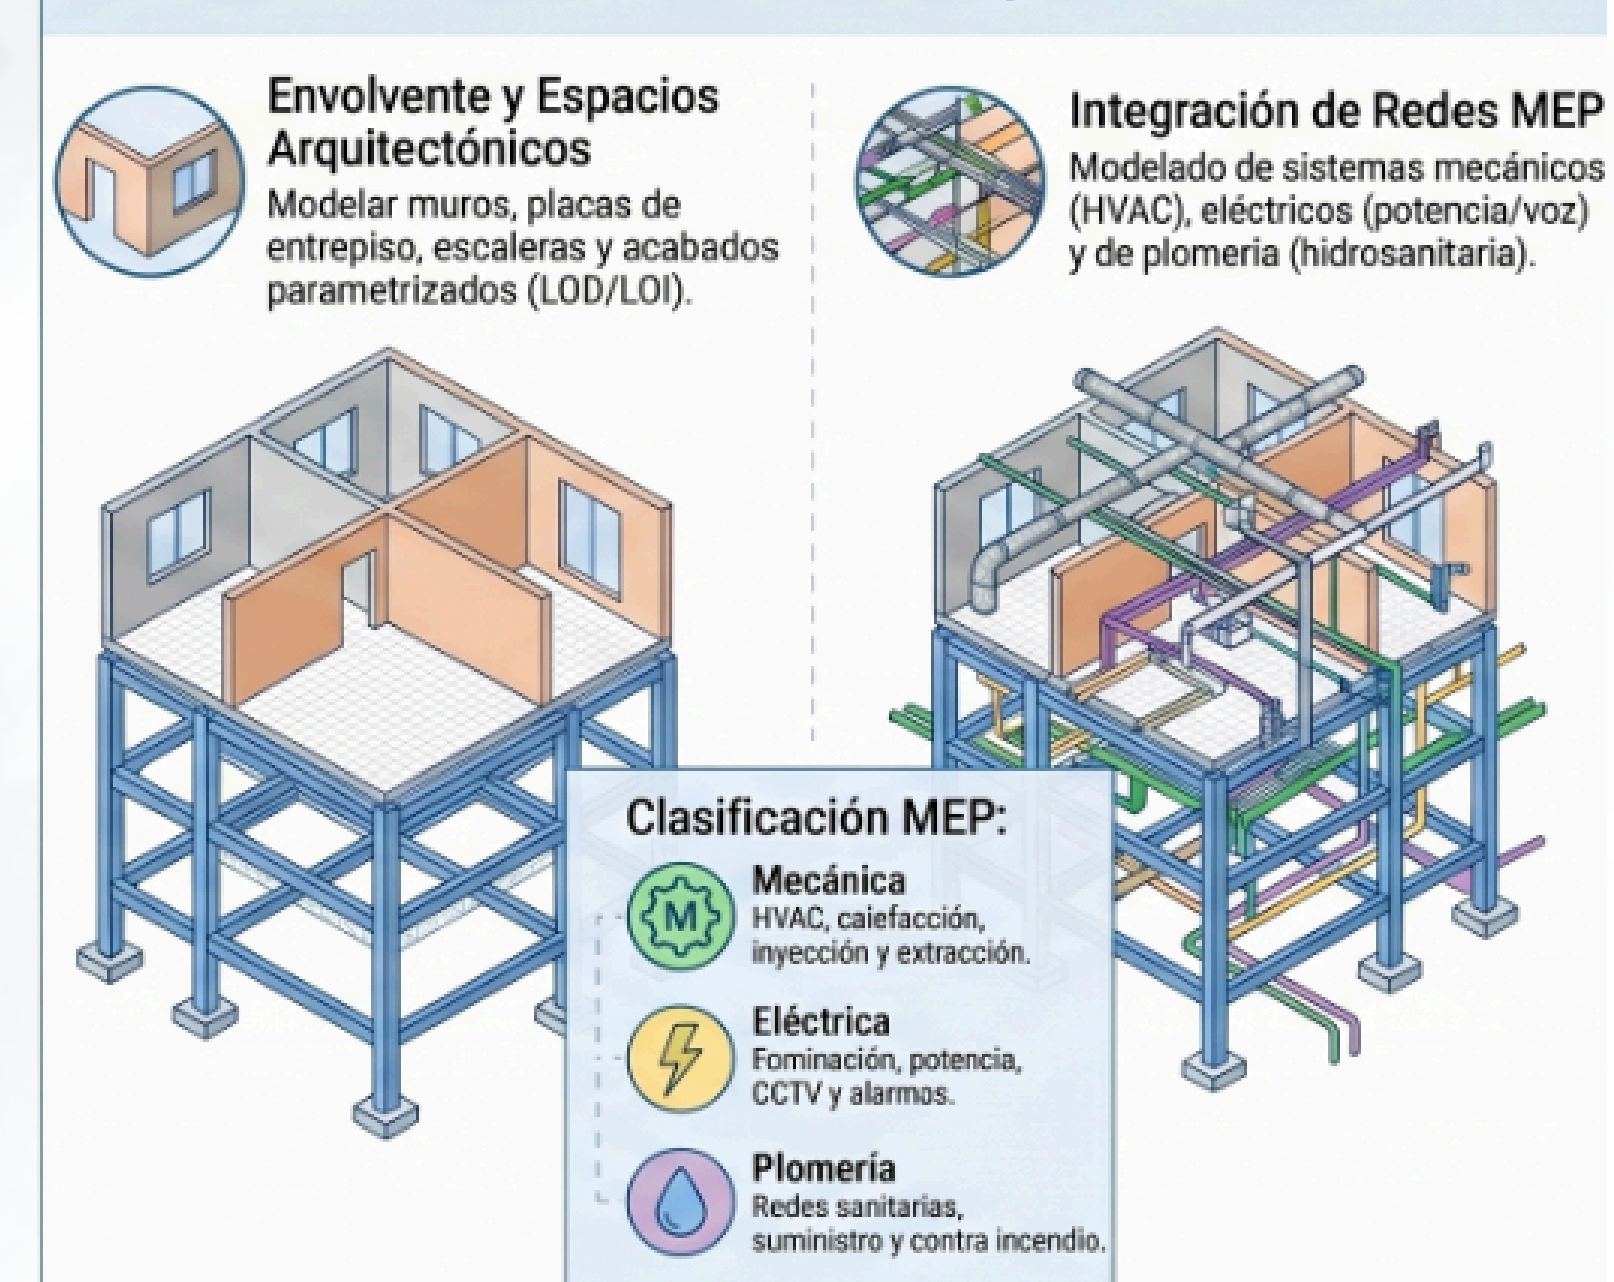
Envolvente y Espacios Arquitectónicos

Modelar muros, placas de entrepiso, escaleras y acabados parametrizados (LOD/LOI).

Integración de Redes MEP

Modelado de sistemas mecánicos (HVAC), eléctricos (potencia/voz) y de plomeria (hidrosanitaria).

Clasificación MEP:

M

Mecánica
HVAC, caiefacción, inyección y extracción.

Eléctrica
Fominación, potencia, CCTV y alarmos.

Plomeria
Redes sanitarias, suministro y contra incendio.